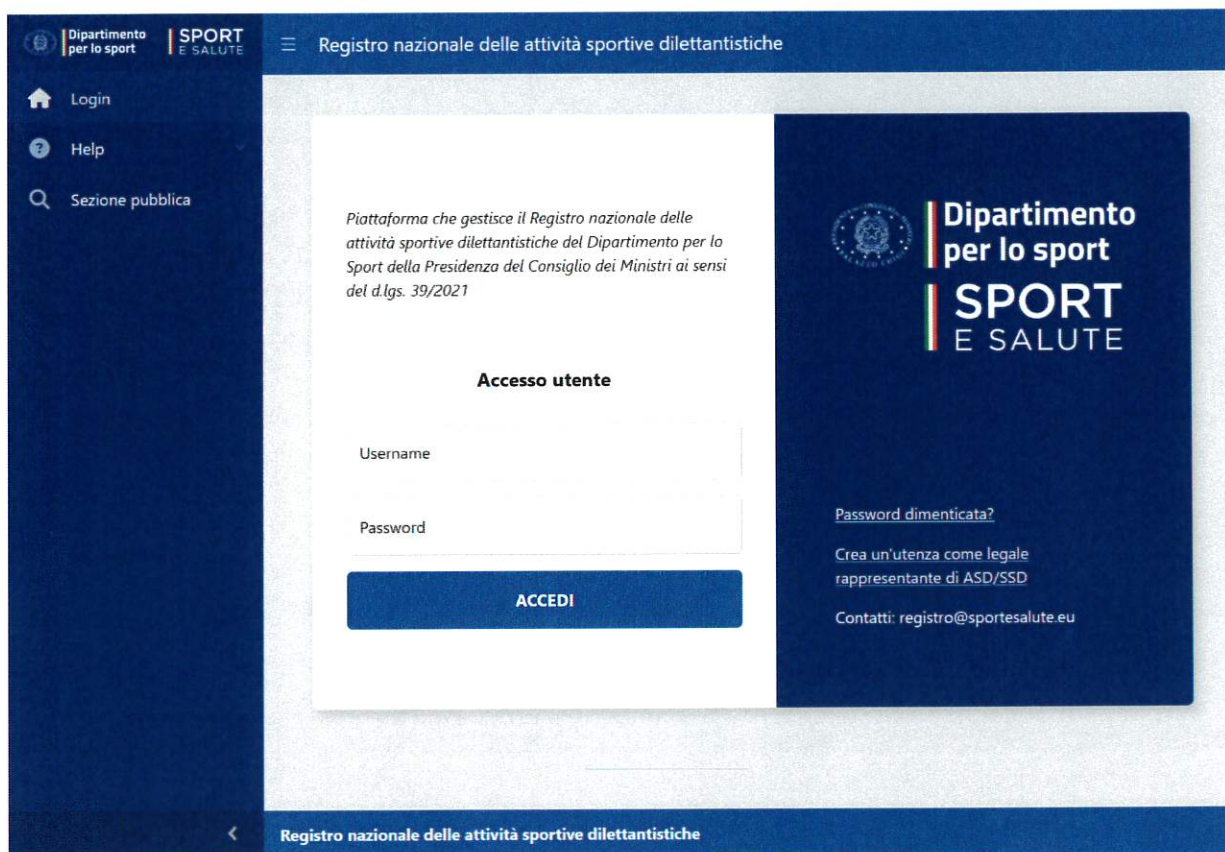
Dipartimento per lo sport | SPORT E SALUTE

Registro nazionale delle attività sportive dilettantistiche

Login

Help

Sezione pubblica

Piattaforma che gestisce il Registro nazionale delle attività sportive dilettantistiche del Dipartimento per lo Sport della Presidenza del Consiglio dei Ministri ai sensi del d.lgs. 39/2021

Accesso utente

Username

Password

ACCEDI

Dipartimento per lo sport

SPORT E SALUTE

Password dimenticata?

Crea un'utenza come legale rappresentante di ASD/SSD

Contatti: registro@sportesalute.eu

Registro nazionale delle attività sportive dilettantistiche